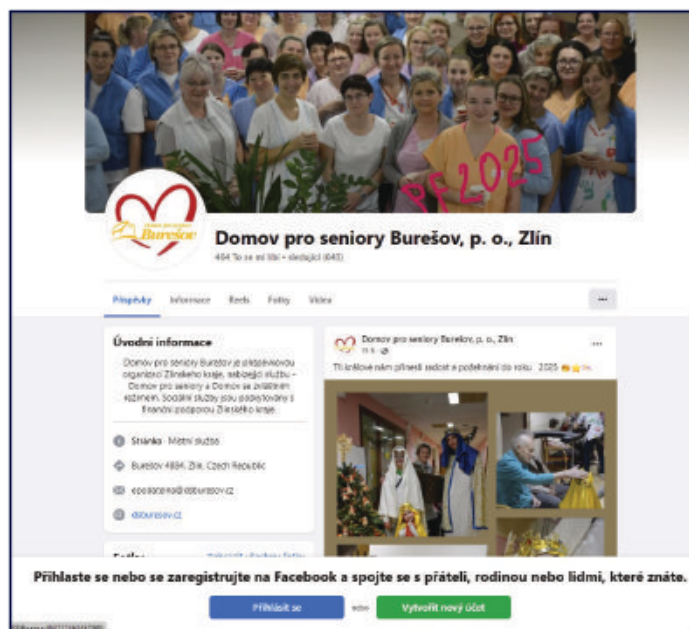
PF 2025

Domov pro seniory Burešov

Domov pro seniory Burešov, p. o., Zlín

484 To se mi líbí • sledující (643)

Příspěvky Informace Reels Fotky Videa

Úvodní informace

Domov pro seniory Burešov je příspěvkovou organizací Zlínského kraje, nabízející službu – Domov pro seniory a Domov se zvláštním režimem. Sociální služby jsou poskytovány s finanční podporou Zlínského kraje.

Stránka · Místní služba

Burešov 4884, Zlín, Czech Republic

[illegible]@dsburesov.cz

dsburesov.cz

Fotky

Domov pro seniory Burešov, p. o., Zlín

Tři králové nám přinesli radost a požehnání do roku 2025

Přihlaste se nebo se zaregistrujte na Facebook a spojte se s přáteli, rodinou nebo lidmi, které znáte.

Přihlásit se nebo Vytvořit nový účet